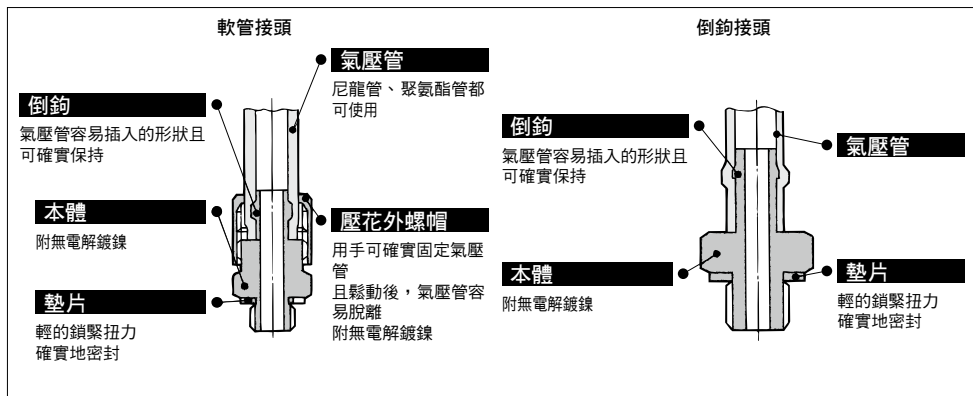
軟管接頭

氣壓管
尼龍管、聚氨酯管都可使用

倒鉤
氣壓管容易插入的形狀且可確實保持

本體
附無電解鍍鎳

壓花外螺帽
用手可確實固定氣壓管
且鬆動後，氣壓管容易脫離
附無電解鍍鎳

墊片
輕的鎖緊扭力
確實地密封

倒鉤接頭

倒鉤
氣壓管容易插入的形狀且可確實保持

氣壓管

本體
附無電解鍍鎳

墊片
輕的鎖緊扭力
確實地密封